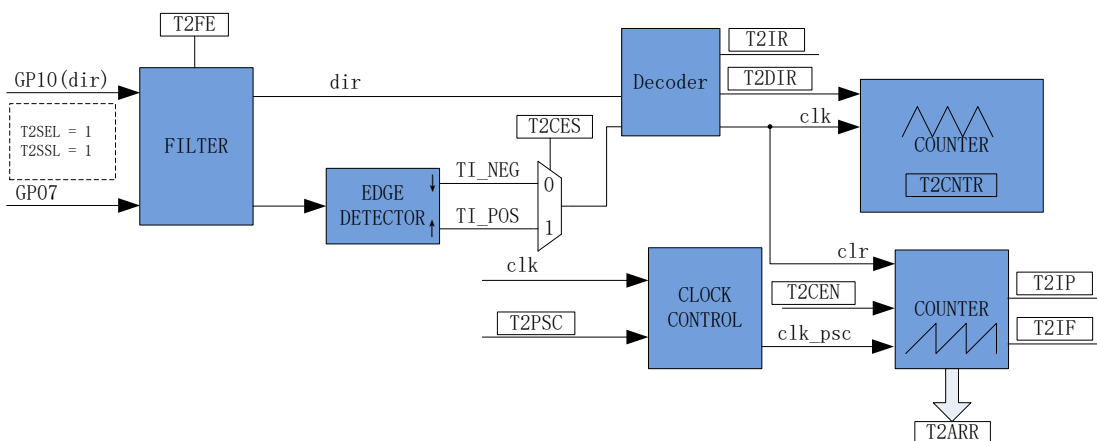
T2FE

GP10(dir)

T2SEL = 1
T2SSL = 1

GP07

FILTER

dir

EDGE DETECTOR

TI_NEG

TI_POS

T2CES

0

1

Decoder

T2IR

T2DIR

clk

COUNTER

T2CNTR

clk

T2PSC

CLOCK CONTROL

clr

T2CEN

clk_psc

COUNTER

T2IP

T2IF

T2ARR